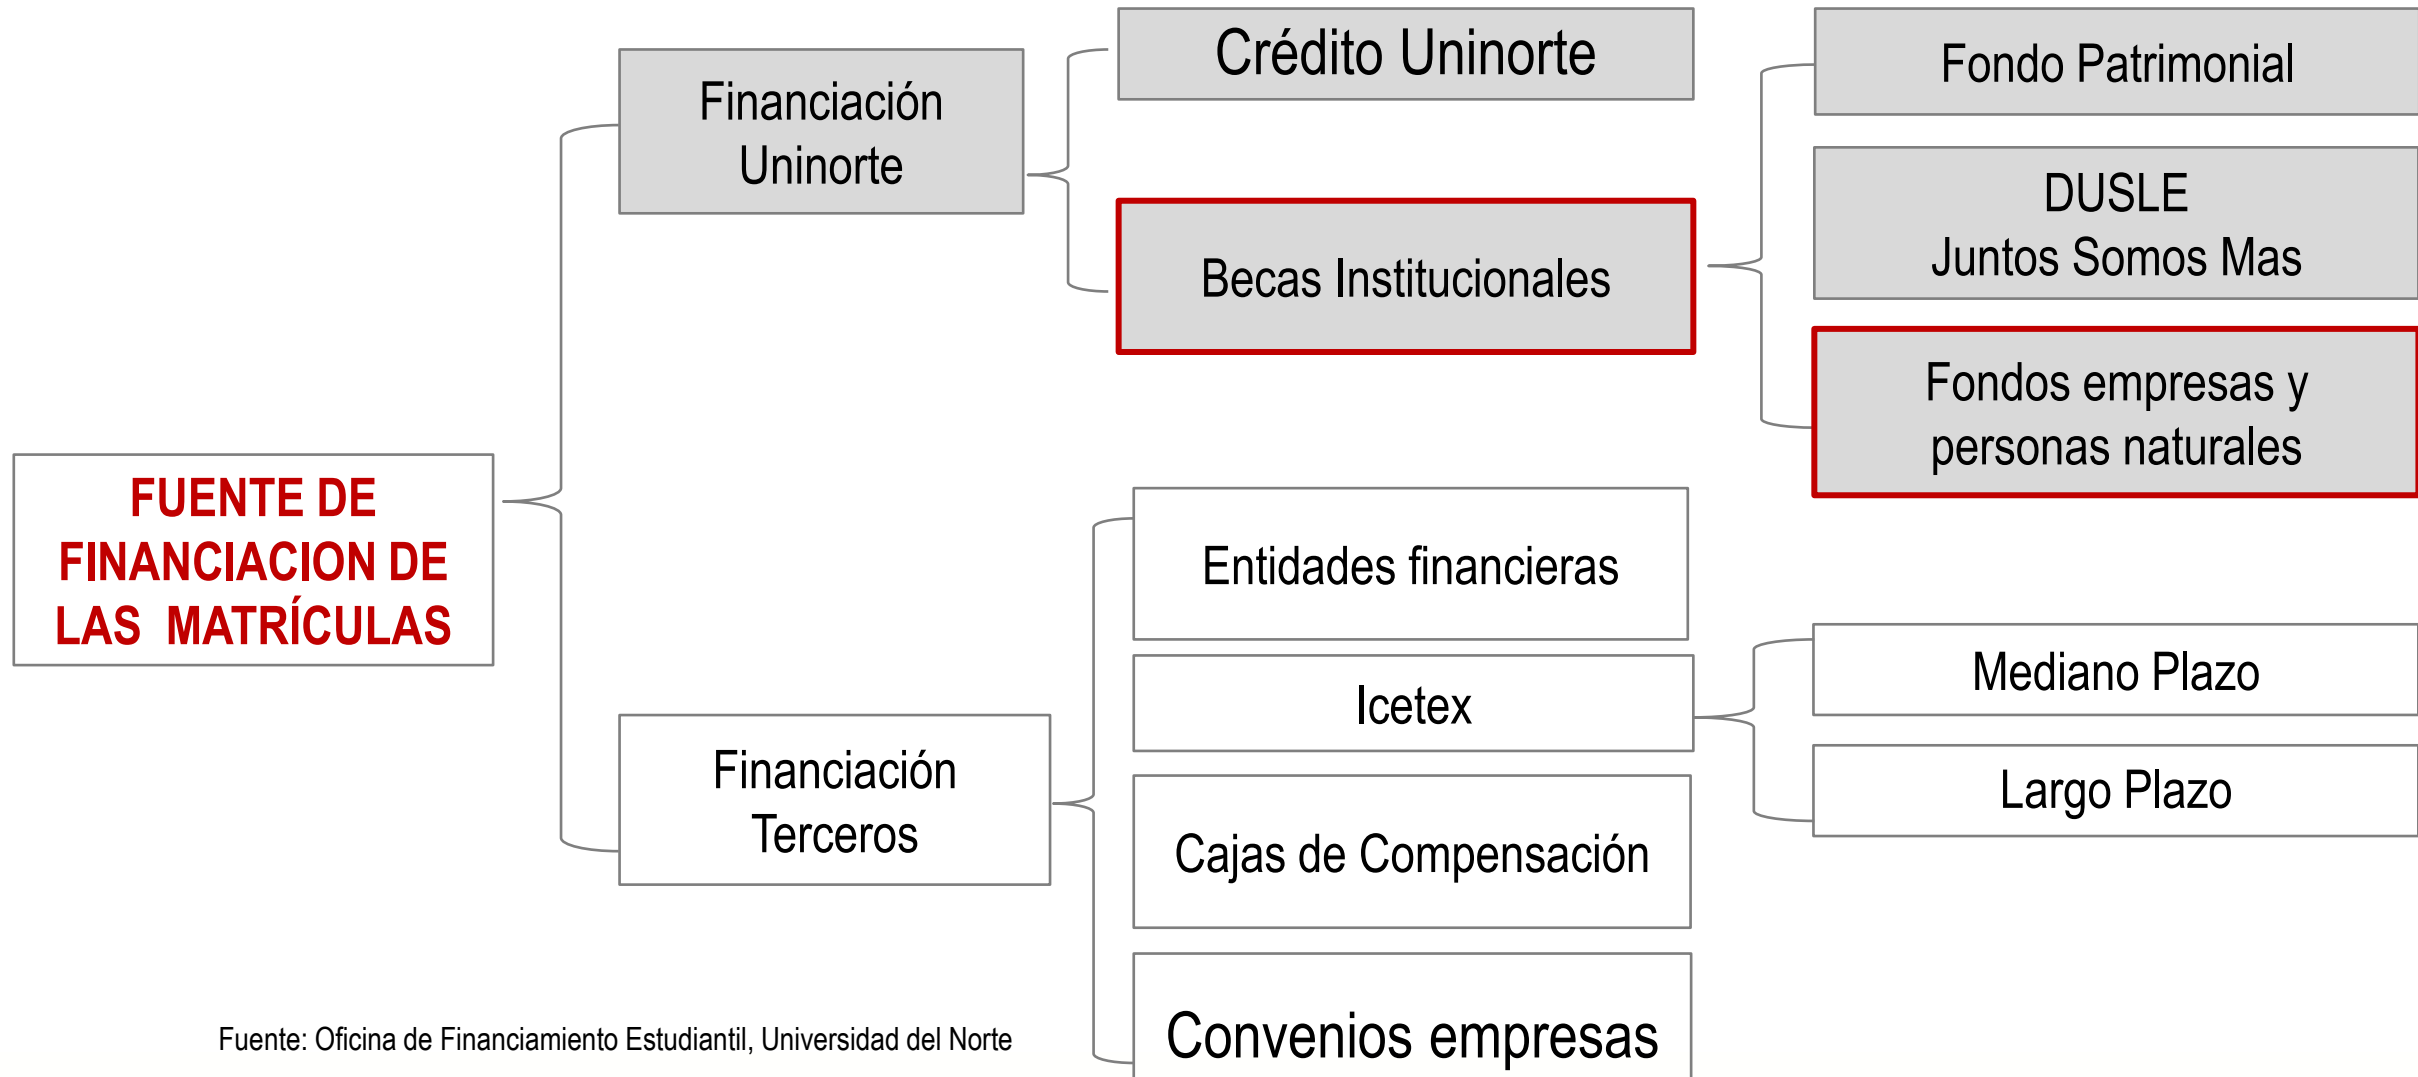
FUENTE DE FINANCIACION DE LAS MATRÍCULAS

Financiación Uninorte

Crédito Uninorte

Becas Institucionales

Fondo Patrimonial

DUSLE
Juntos Somos Mas

Fondos empresas y personas naturales

Financiación Terceros

Entidades financieras

Icetex

Mediano Plazo

Largo Plazo

Cajas de Compensación

Convenios empresas

Fuente: Oficina de Financiamiento Estudiantil, Universidad del Norte